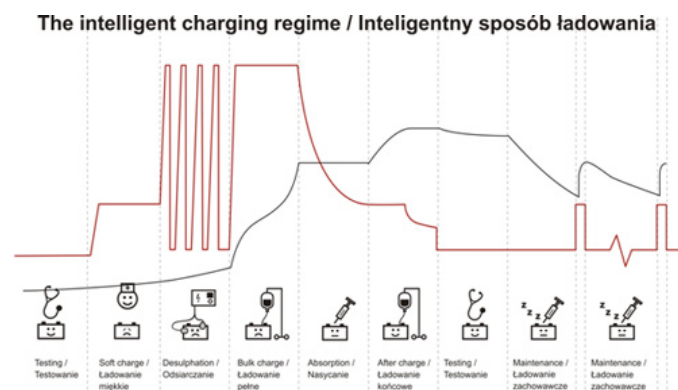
The intelligent charging regime / Inteligentny sposób ładowania

Testing / Testowanie

Soft charge / Ładowanie miękkie

Desulphation / Odsiarczanie

Bulk charge / Ładowanie pełne

Absorption / Nasycanie

After charge / Ładowanie końcowe

Testing / Testowanie

Maintenance / Ładowanie zachowawcze

Maintenance / Ładowanie zachowawcze